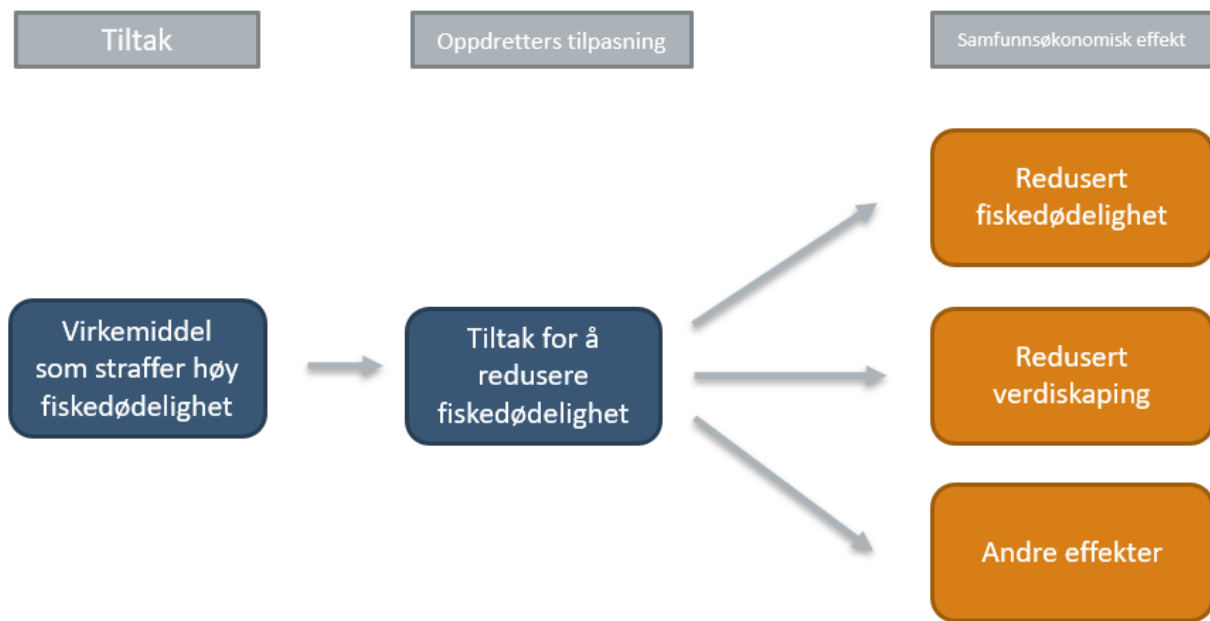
Tiltak

Oppdretters tilpasning

Samfunnsøkonomisk effekt

Virkemiddel som straffer høy fiskedødelighet

Tiltak for å redusere fiskedødelighet

Redusert fiskedødelighet

Redusert verdiskaping

Andre effekter